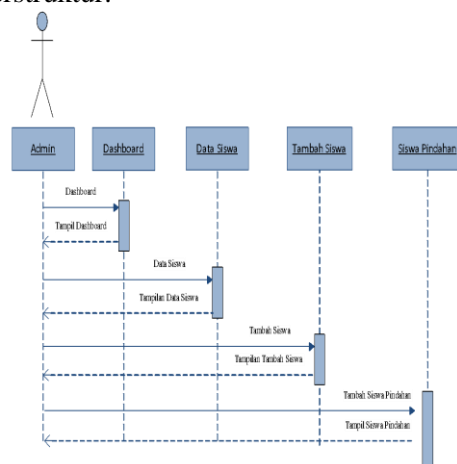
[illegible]struktur.

Admin

Dashboard

Data Siswa

Tambah Siswa

Siswa Pindahan

Dashboard

Tampil Dashboard

Data Siswa

Tampilan Data Siswa

Tambah Siswa

Tampilan Tambah Siswa

Tambah Siswa Pindahan

Tampil Siswa Pindahan